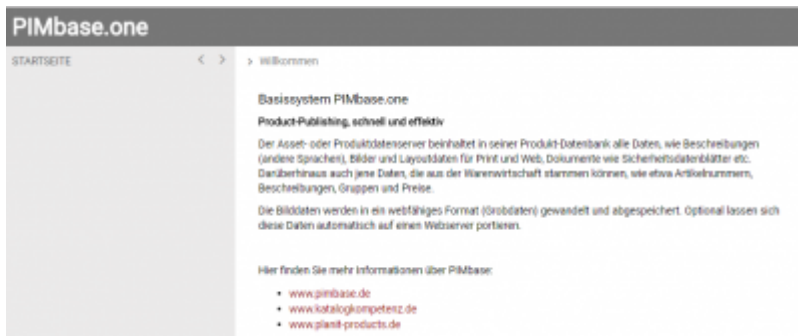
PIMbase.one

STARTSEITE

< >

> Willkommen

Basissystem PIMbase.one

Product-Publishing, schnell und effektiv

Der Asset- oder Produktdatenserver beinhaltet in seiner Produkt-Datenbank alle Daten, wie Beschreibungen (andere Sprachen), Bilder und Layoutdaten für Print und Web, Dokumente wie Sicherheitsdatenblätter etc. Darüberhinaus auch jene Daten, die aus der Warenwirtschaft stammen können, wie etwa Artikelnummern, Beschreibungen, Gruppen und Preise.

Die Bilddaten werden in ein webfähiges Format (Grobdaten) gewandelt und abgespeichert. Optional lassen sich diese Daten automatisch auf einen Webserver portieren.

Hier finden Sie mehr Informationen über PIMbase:

- www.pimbase.de
- www.katalogkompetenz.de
- www.planit-products.de